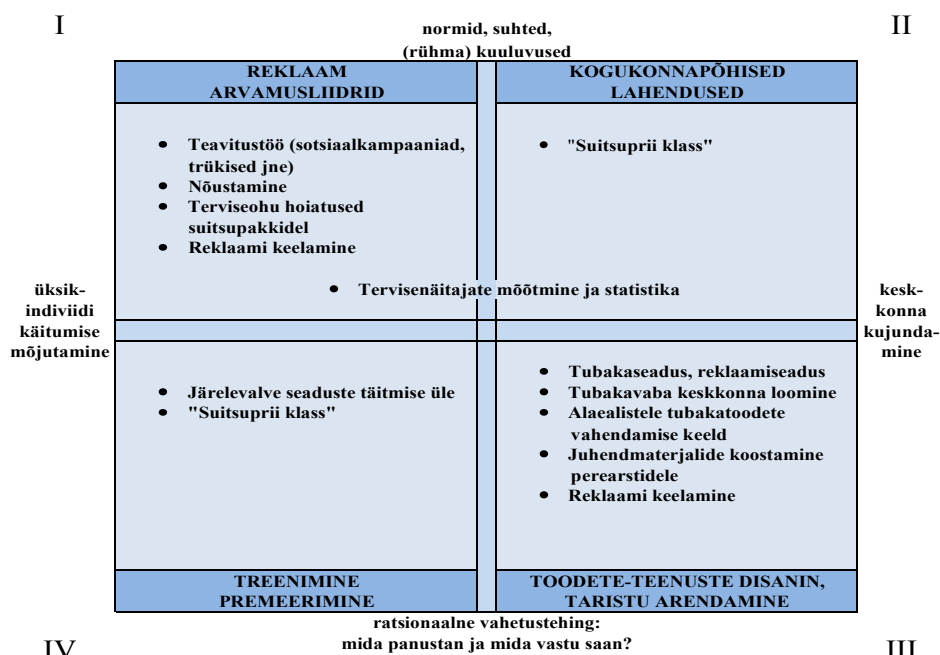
I

normid, suhted, (rühma) kuuluvused

II

REKLAAM
ARVAMUSLIIDRID

- Teavitustöö (sotsiaalkampaaniad, trükised jne)
- Nõustamine
- Terviseohu hoiatused suitsupakkidel
- Reklaami keelamine

KOGUKONNAPÕHISED
LAHENDUSED

- "Suitsuprii klass"

üksik-indiviidi käitumise mõjutamine

- Tervisenäitajate mõõtmine ja statistika

kesk-konna kujunda-mine

- Järelevalve seaduste täitmise üle
- "Suitsuprii klass"

- Tubakaseadus, reklaamiseadus
- Tubakavaba keskkonna loomine
- Alaealistele tubakatoodete vahendamise keeld
- Juhendmaterjalide koostamine perearstidele
- Reklaami keelamine

TREENIMINE
PREMEERIMINE

TOODETE-TEENUSTE DISANIN,
TARISTU ARENDAMINE

IV

ratsionaalne vahetustehing: mida panustan ja mida vastu saan?

III